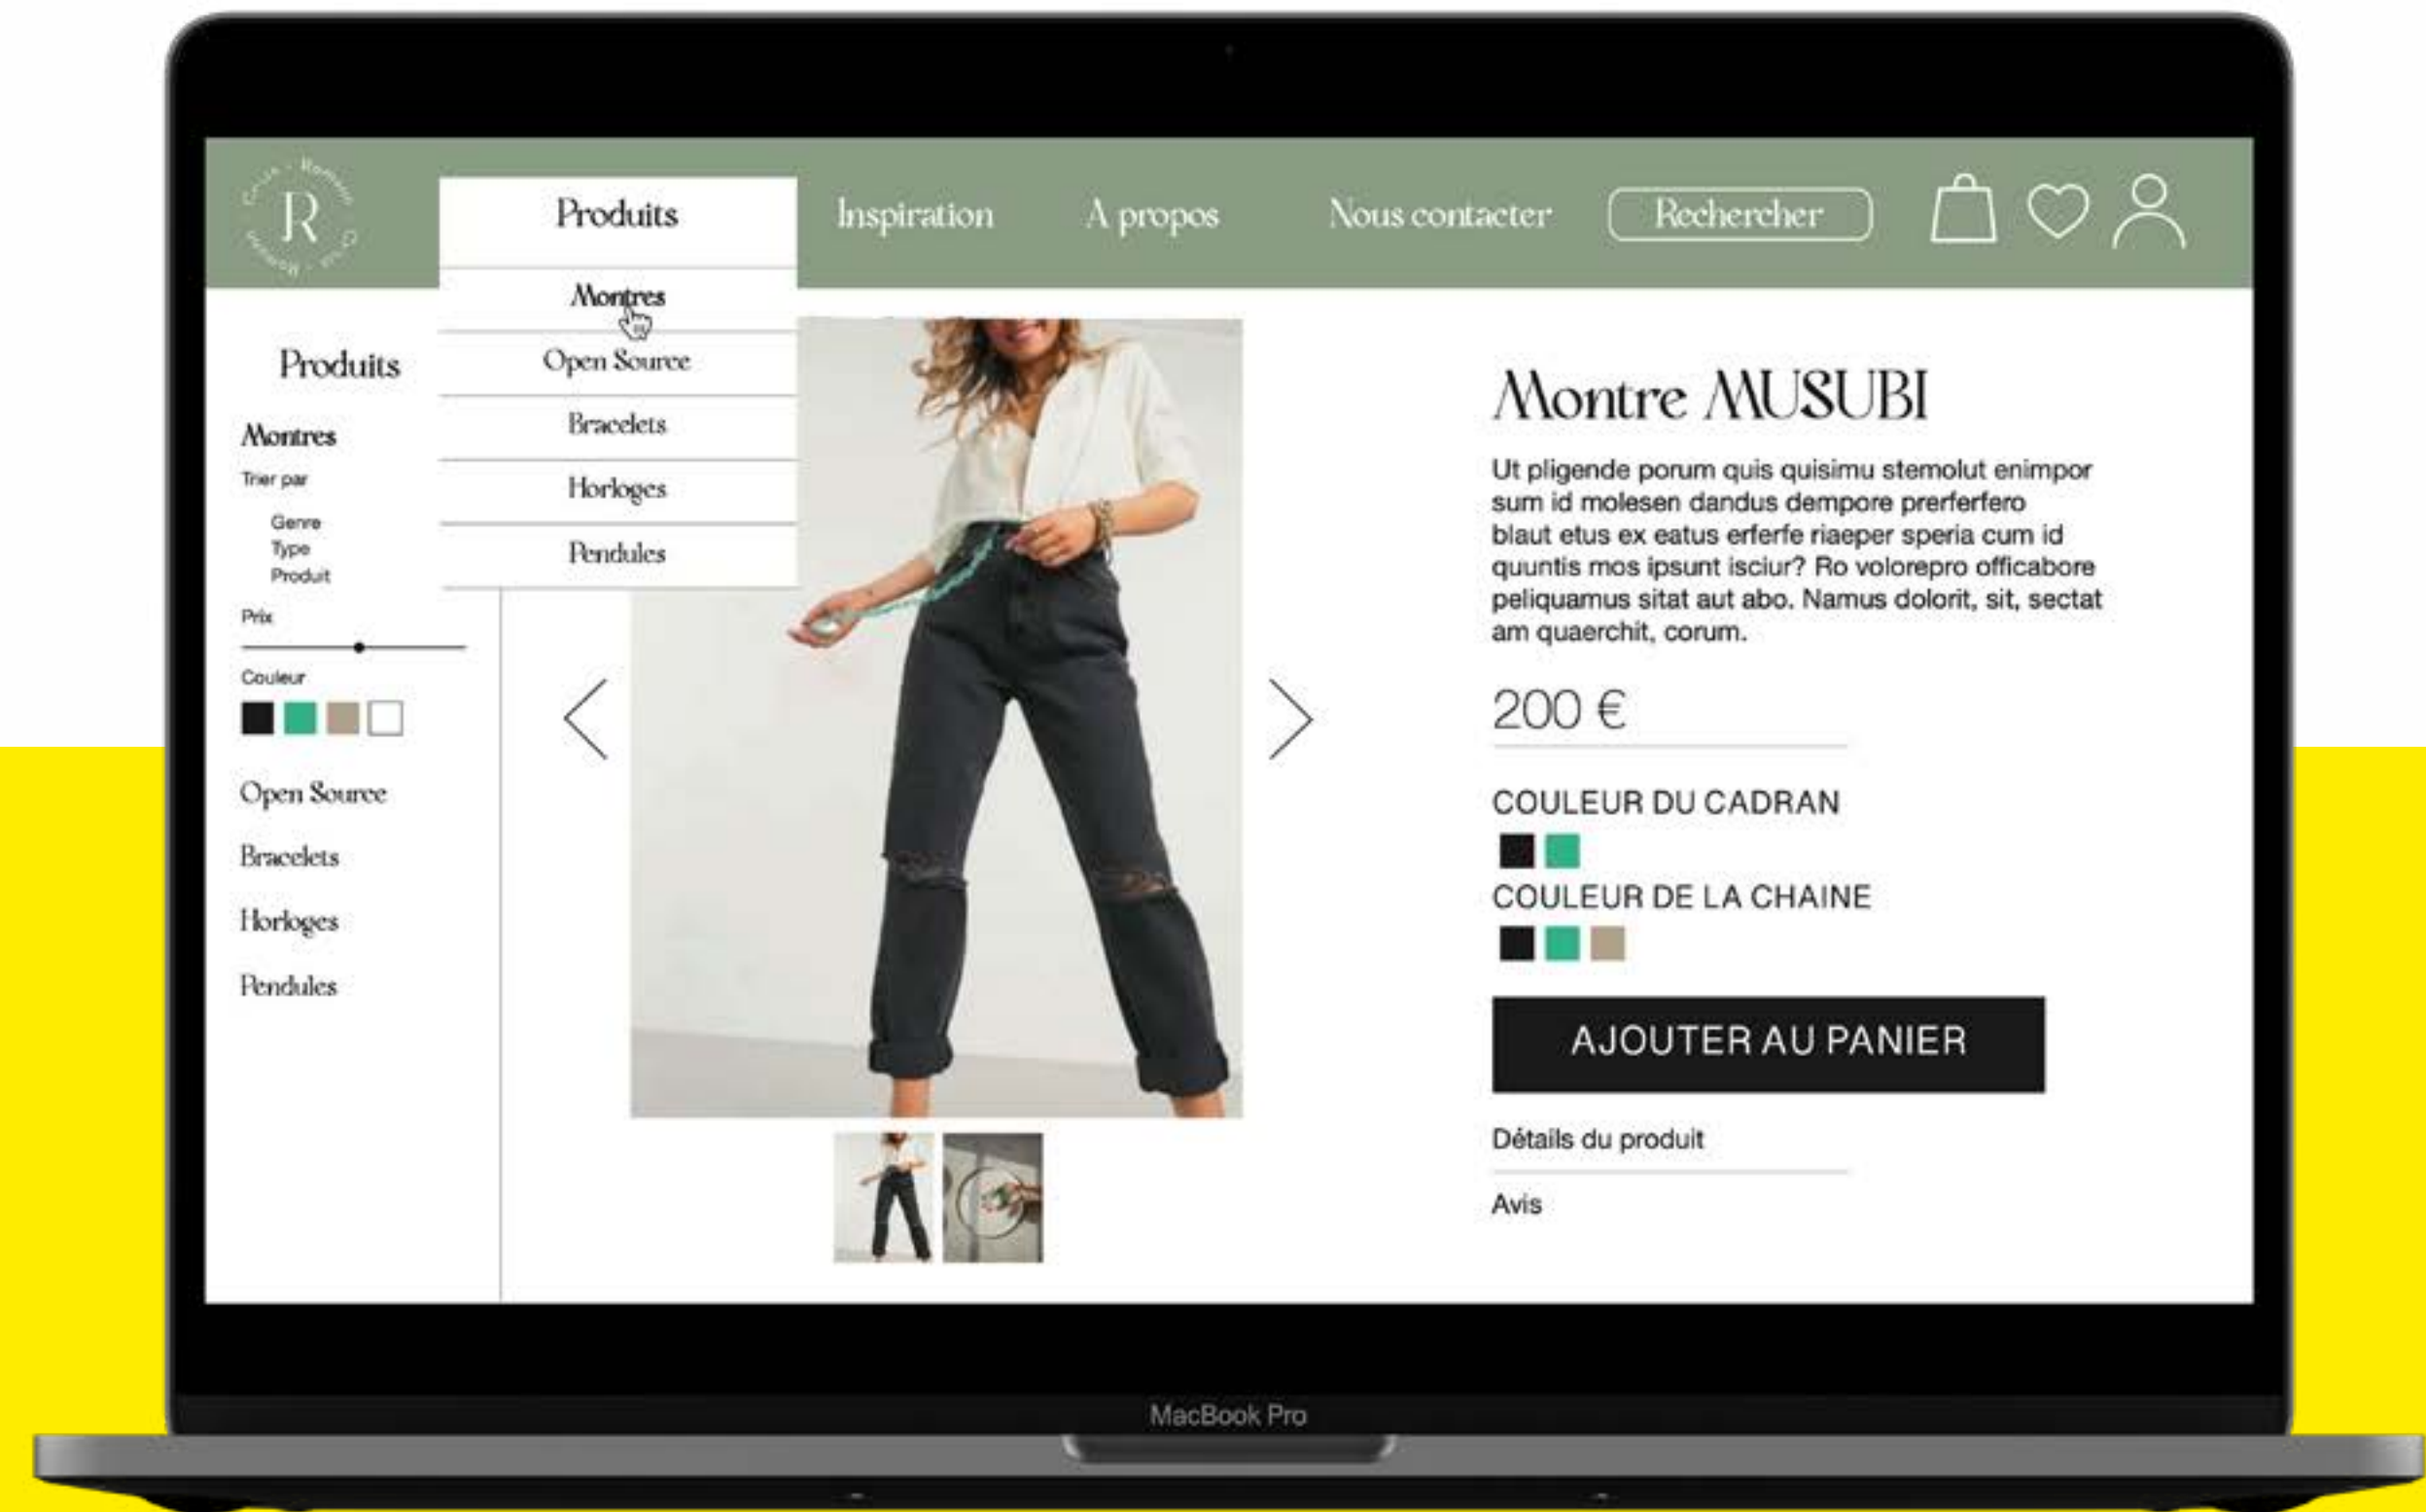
R

Produits
Inspiration
A propos
Nous contacter
Rechercher

Montres
Open Source
Bracelets
Horloges
Pendules

Produits
Montres
Trier par
Genre
Type
Produit
Prix
Couleur
Open Source
Bracelets
Horloges
Pendules

Montre MUSUBI

Ut pligende porum quis quisimu stemolut enimpor sum id molesen dandus dempore prerferfero blaut etus ex eatus erferfe riaeper speria cum id quuntis mos ipsunt isciur? Ro volorepro officabore peliquamus sitat aut abo. Namus dolorit, sit, sectat am quaerchit, corum.

200 €

COULEUR DU CADRAN

COULEUR DE LA CHAINE

AJOUTER AU PANIER

Détails du produit

Avis

MacBook Pro